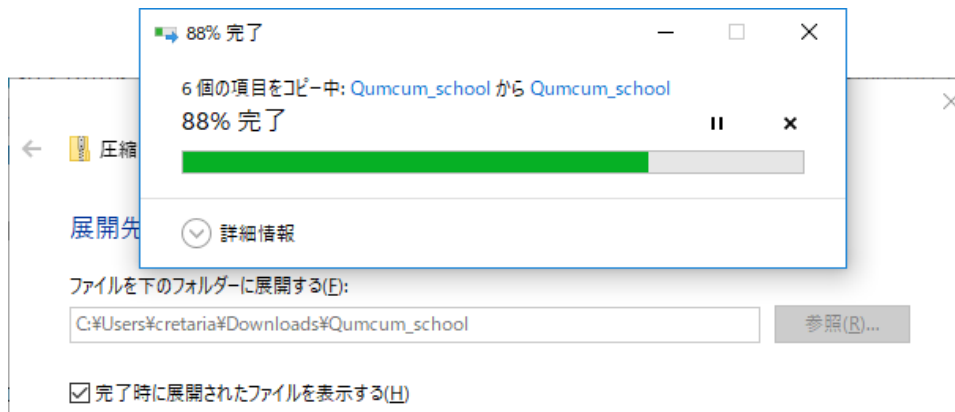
88% 完了

6 個の項目をコピー中: Qumcum_school から Qumcum_school

88% 完了

詳細情報

圧縮

展開先

ファイルを下のフォルダーに展開する(F):

C:¥Users¥cretaria¥Downloads¥Qumcum_school

参照(R)...

完了時に展開されたファイルを表示する(H)